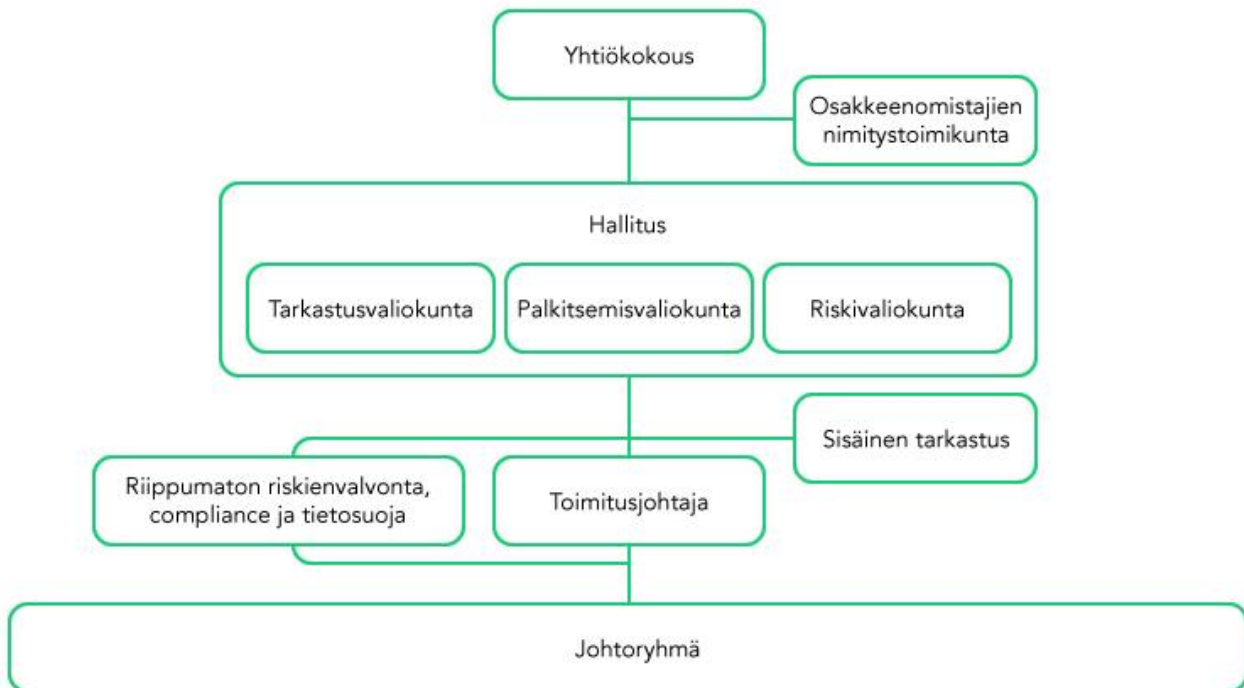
Yhtiökokous

Osakkeenomistajien nimitystoimikunta

Hallitus

Tarkastusvaliokunta

Palkitsemisvaliokunta

Riskivaliokunta

Sisäinen tarkastus

Riippumaton riskienvalvonta, compliance ja tietosuoja

Toimitusjohtaja

Johtoryhmä